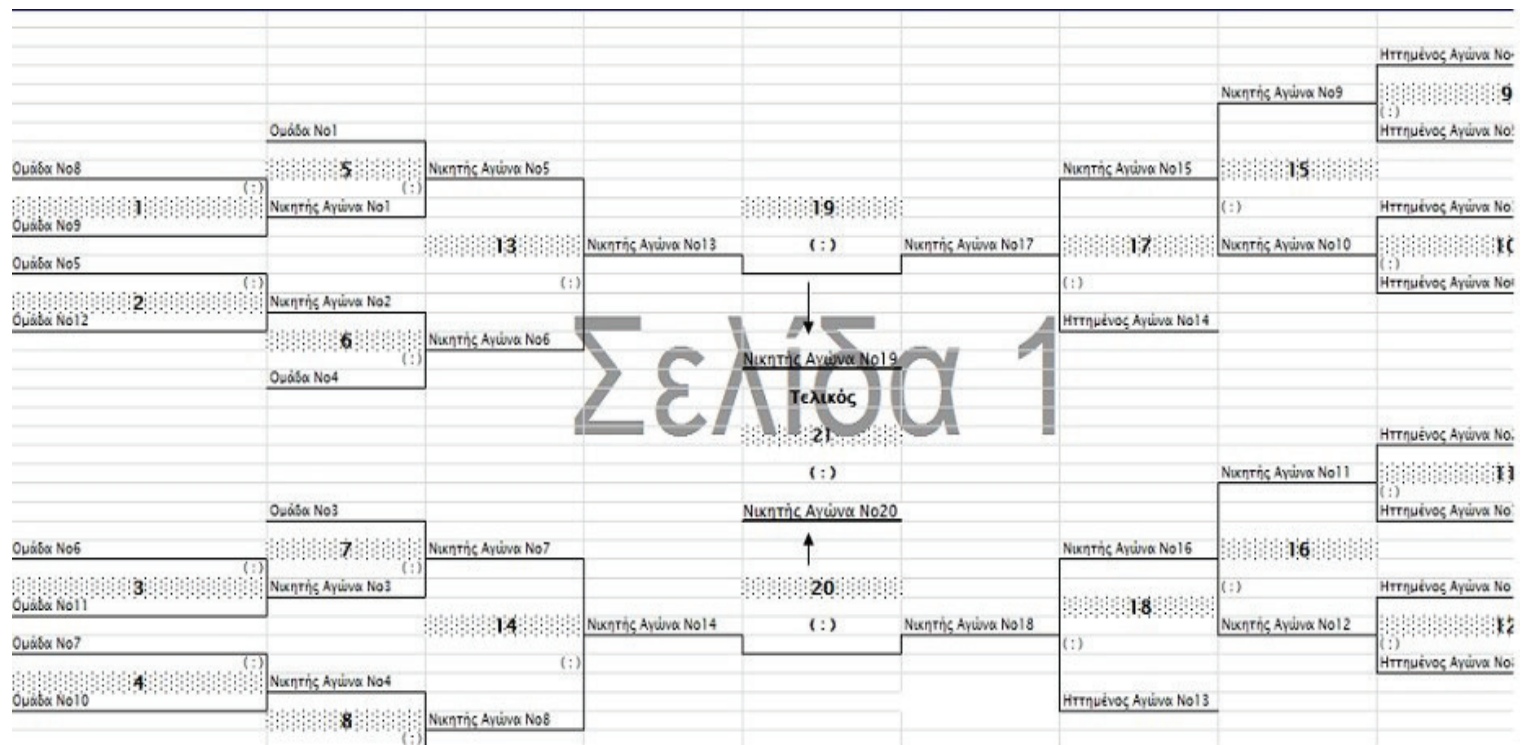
Ηττημένος Αγώνα No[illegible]

Νικητής Αγώνα No9

9

( : )

Ηττημένος Αγώνα No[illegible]

Ομάδα No1

Ομάδα No8

5

Νικητής Αγώνα No5

Νικητής Αγώνα No15

15

( : )

( : )

1

Νικητής Αγώνα No1

19

( : )

Ηττημένος Αγώνα No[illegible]

Ομάδα No9

13

Νικητής Αγώνα No13

( : )

Νικητής Αγώνα No17

17

Νικητής Αγώνα No10

1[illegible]

Ομάδα No5

( : )

( : )

( : )

Ηττημένος Αγώνα No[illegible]

2

Νικητής Αγώνα No2

Ομάδα No12

6

( : )

Νικητής Αγώνα No6

Ηττημένος Αγώνα No14

Σελίδα 1

Νικητής Αγώνα No19

Ομάδα No4

Τελικός

21

Ηττημένος Αγώνα No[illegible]

( : )

Νικητής Αγώνα No11

1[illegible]

( : )

Ομάδα No3

Νικητής Αγώνα No20

Ηττημένος Αγώνα No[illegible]

Ομάδα No6

7

( : )

Νικητής Αγώνα No7

Νικητής Αγώνα No16

16

( : )

3

Νικητής Αγώνα No3

20

( : )

Ηττημένος Αγώνα No

Ομάδα No11

14

Νικητής Αγώνα No14

( : )

Νικητής Αγώνα No18

18

Νικητής Αγώνα No12

1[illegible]

Ομάδα No7

( : )

( : )

( : )

( : )

Ηττημένος Αγώνα No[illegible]

4

Νικητής Αγώνα No4

Ομάδα No10

8

( : )

Νικητής Αγώνα No8

Ηττημένος Αγώνα No13